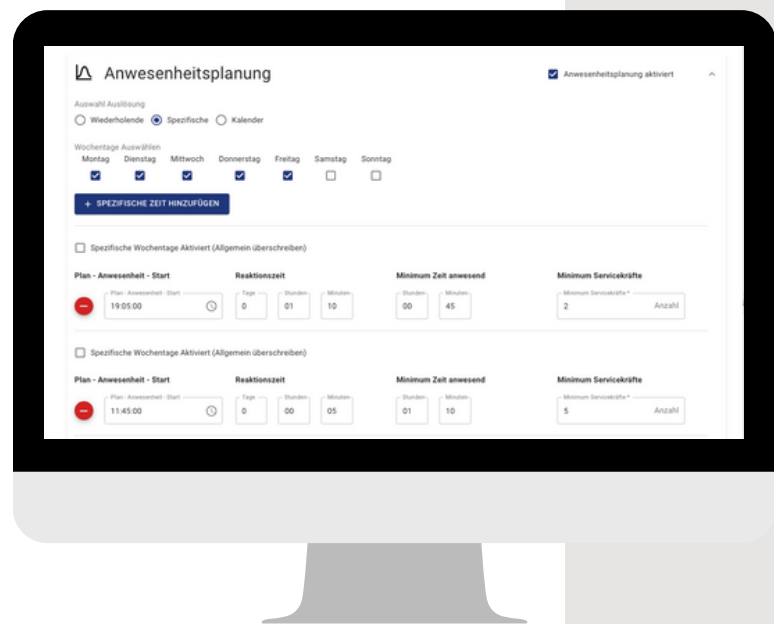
Anwesenheitsplanung

Anwesenheitsplanung aktiviert

Auswahl Auslösung
Wiederholende Spezifische Kalender

Wochentage Auswählen
Montag Dienstag Mittwoch Donnerstag Freitag Samstag Sonntag

+ SPEZIFISCHE ZEIT HINZUFÜGEN

Spezifische Wochentage Aktiviert (Allgemein überschreiben)

Plan - Anwesenheit - Start
Plan - Anwesenheit - Start
19:05:00

Reaktionszeit
Tage 0
Stunden 01
Minuten 10

Minimum Zeit anwesend
Stunden 00
Minuten 45

Minimum Servicekräfte
Minimum Servicekräfte *
2 Anzahl

Spezifische Wochentage Aktiviert (Allgemein überschreiben)

Plan - Anwesenheit - Start
Plan - Anwesenheit - Start
11:45:00

Reaktionszeit
Tage 0
Stunden 00
Minuten 05

Minimum Zeit anwesend
Stunden 01
Minuten 10

Minimum Servicekräfte
Minimum Servicekräfte *
5 Anzahl